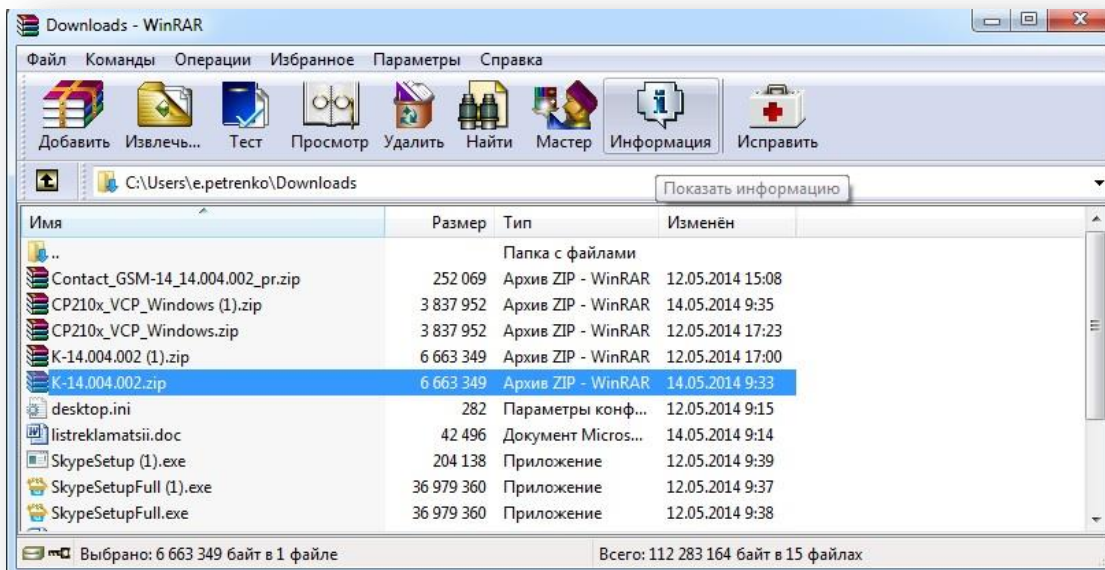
Downloads - WinRAR

Файл Команды Операции Избранное Параметры Справка

Добавить Извлечь... Тест Просмотр Удалить Найти Мастер Информация Исправить

C:\Users\e.petrenko\Downloads

Показать информацию

| Имя | Размер | Тип | Изменён |
|---|---|---|---|
| .. | | Папка с файлами | |
| Contact_GSM-14_14.004.002_pr.zip | 252 069 | Архив ZIP - WinRAR | 12.05.2014 15:08 |
| CP210x_VCP_Windows (1).zip | 3 837 952 | Архив ZIP - WinRAR | 14.05.2014 9:35 |
| CP210x_VCP_Windows.zip | 3 837 952 | Архив ZIP - WinRAR | 12.05.2014 17:23 |
| K-14.004.002 (1).zip | 6 663 349 | Архив ZIP - WinRAR | 12.05.2014 17:00 |
| K-14.004.002.zip | 6 663 349 | Архив ZIP - WinRAR | 14.05.2014 9:33 |
| desktop.ini | 282 | Параметры конф... | 12.05.2014 9:15 |
| listreklamatsii.doc | 42 496 | Документ Micros... | 14.05.2014 9:14 |
| SkypeSetup (1).exe | 204 138 | Приложение | 12.05.2014 9:39 |
| SkypeSetupFull (1).exe | 36 979 360 | Приложение | 12.05.2014 9:37 |
| SkypeSetupFull.exe | 36 979 360 | Приложение | 12.05.2014 9:38 |

Выбрано: 6 663 349 байт в 1 файле

Всего: 112 283 164 байт в 15 файлах